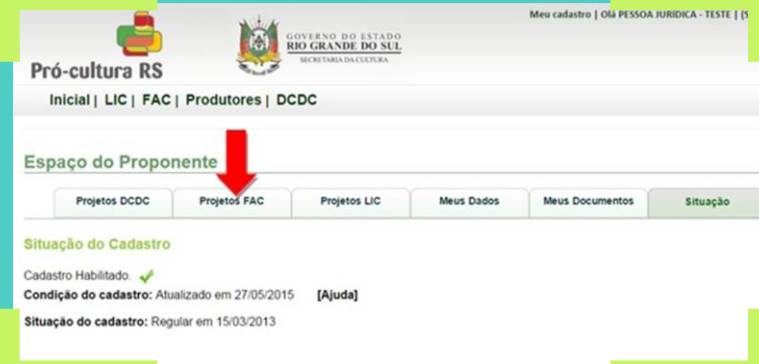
Meu cadastro | Olá PESSOA JURIDICA - TESTE | (S

Pró-cultura RS

GOVERNO DO ESTADO
RIO GRANDE DO SUL
SECRETARIA DA CULTURA

Inicial | LIC | FAC | Produtores | DCDC

Espaço do Proponente

| Projetos DCDC | Projetos FAC | Projetos LIC | Meus Dados | Meus Documentos | Situação |
|---|---|---|---|---|---|

Situação do Cadastro

Cadastro Habilitado.

Condição do cadastro: Atualizado em 27/05/2015 [Ajuda]

Situação do cadastro: Regular em 15/03/2013